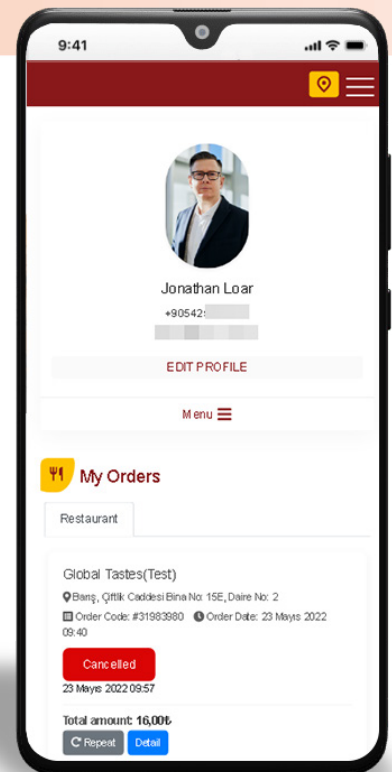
9:41

Jonathan Loar

+90542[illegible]

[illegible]

EDIT PROFILE

Menu

My Orders

Restaurant

Global Tastes(Test)

Barış, Çiftlik Caddesi Bina No: 15E, Daire No: 2

Order Code: #31983980 Order Date: 23 Mayıs 2022 09:40

Cancelled

23 Mayıs 2022 09:57

Total amount: 16,00₺

Repeat Detail